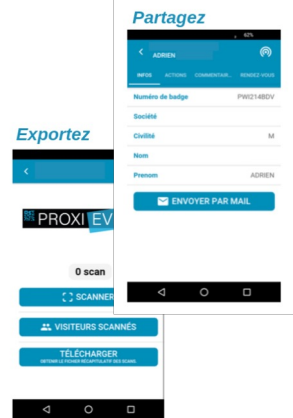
Partagez

62%

ADRIEN

INFOS ACTIONS COMMENTAIR... RENDEZ-VOUS

Numéro de badge PWI214BDV

Société

Civilité M

Nom

Prenom ADRIEN

ENVOYER PAR MAIL

Exportez

PROXI EV

0 scan

SCANNER

VISITEURS SCANNÉS

TÉLÉCHARGER
OBTENIR LE FICHIER RÉCAPITULATIF DES SCANS